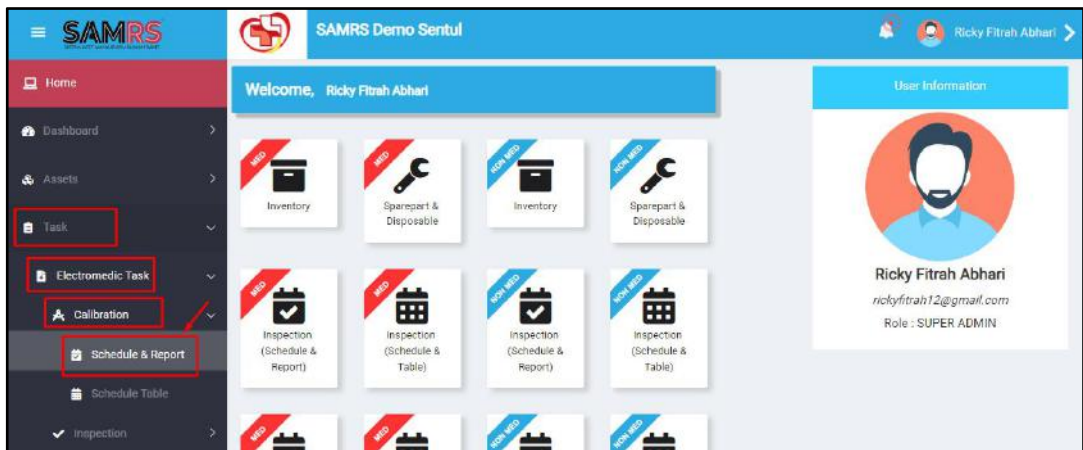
SAMRS

SAMRS Demo Sentul

Ricky Fitrah Abhari

Home

Dashboard

Assets

Task

Electromedic Task

Calibration

Schedule & Report

Schedule Table

Inspection

Welcome, Ricky Fitrah Abhari

MED
Inventory

MED
Sparepart & Disposable

NON MED
Inventory

NON MED
Sparepart & Disposable

MED
Inspection (Schedule & Report)

MED
Inspection (Schedule & Table)

NON MED
Inspection (Schedule & Report)

NON MED
Inspection (Schedule & Table)

MED

MED

NON MED

NON MED

User Information

Ricky Fitrah Abhari

rickyfitrah12@gmail.com

Role : SUPER ADMIN